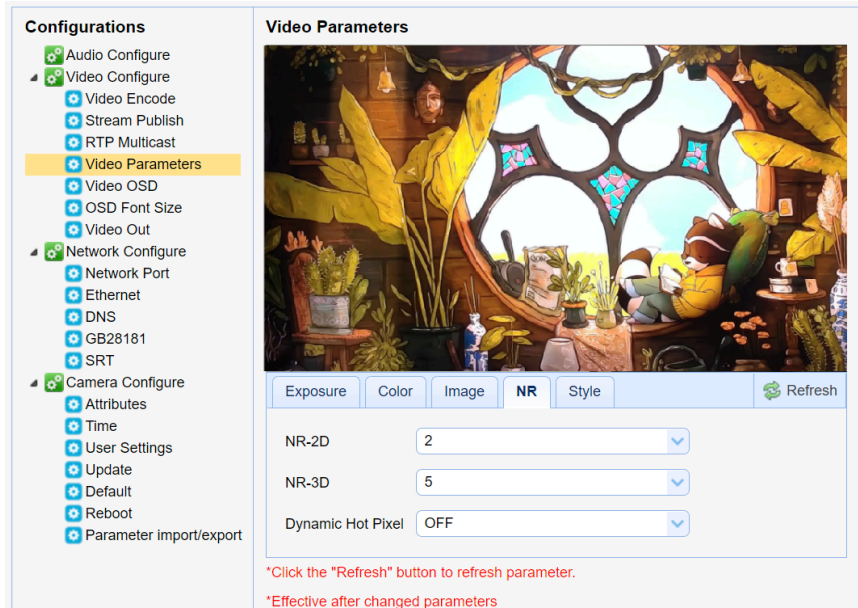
Configurations

Audio Configure
Video Configure
Video Encode
Stream Publish
RTP Multicast
Video Parameters
Video OSD
OSD Font Size
Video Out
Network Configure
Network Port
Ethernet
DNS
GB28181
SRT
Camera Configure
Attributes
Time
User Settings
Update
Default
Reboot
Parameter import/export

Video Parameters

Exposure | Color | Image | NR | Style | Refresh

NR-2D 2
NR-3D 5
Dynamic Hot Pixel OFF

*Click the "Refresh" button to refresh parameter.

*Effective after changed parameters